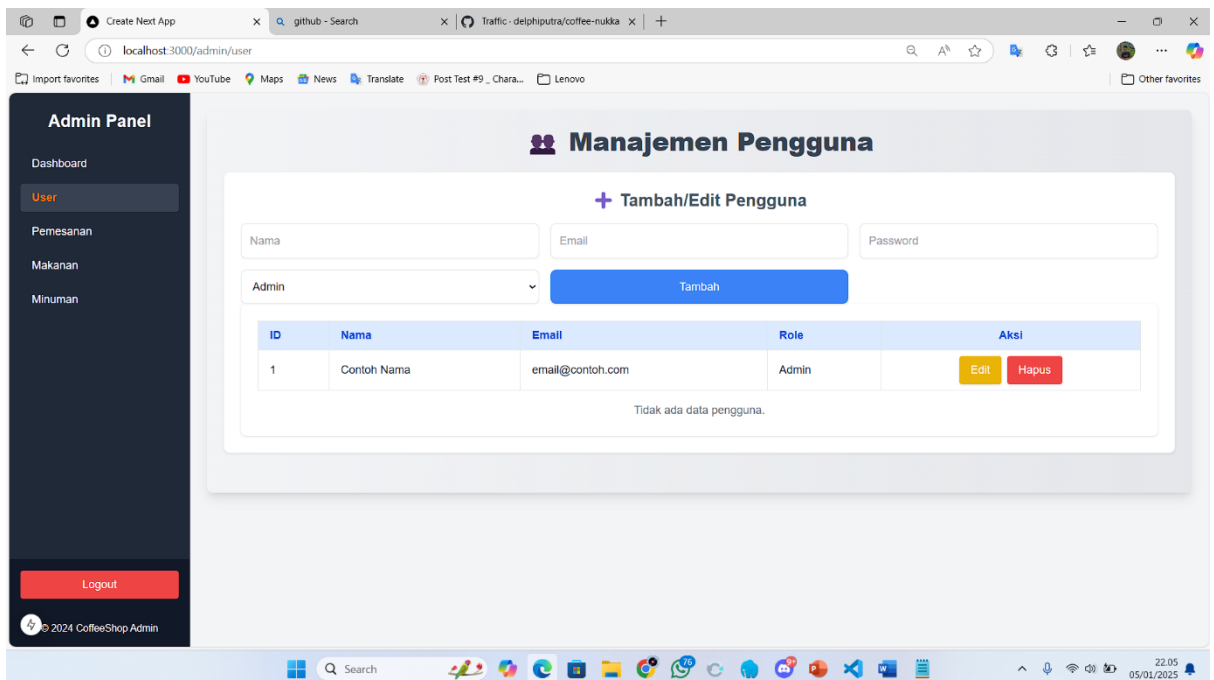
Create Next App
github - Search
Traffic · delphiputra/coffee-nukka
localhost:3000/admin/user
Import favorites | Gmail | YouTube | Maps | News | Translate | Post Test #9 _ Chara... | Lenovo | Other favorites

Admin Panel
Dashboard
User
Pemesanan
Makanan
Minuman

Manajemen Pengguna

+ Tambah/Edit Pengguna

Nama
Email
Password
Admin
Tambah

| ID | Nama | Email | Role | Aksi |
|---|---|---|---|---|
| 1 | Contoh Nama | email@contoh.com | Admin | Edit Hapus |

Tidak ada data pengguna.

Logout
© 2024 CoffeeShop Admin

Search
22.05
05/01/2025